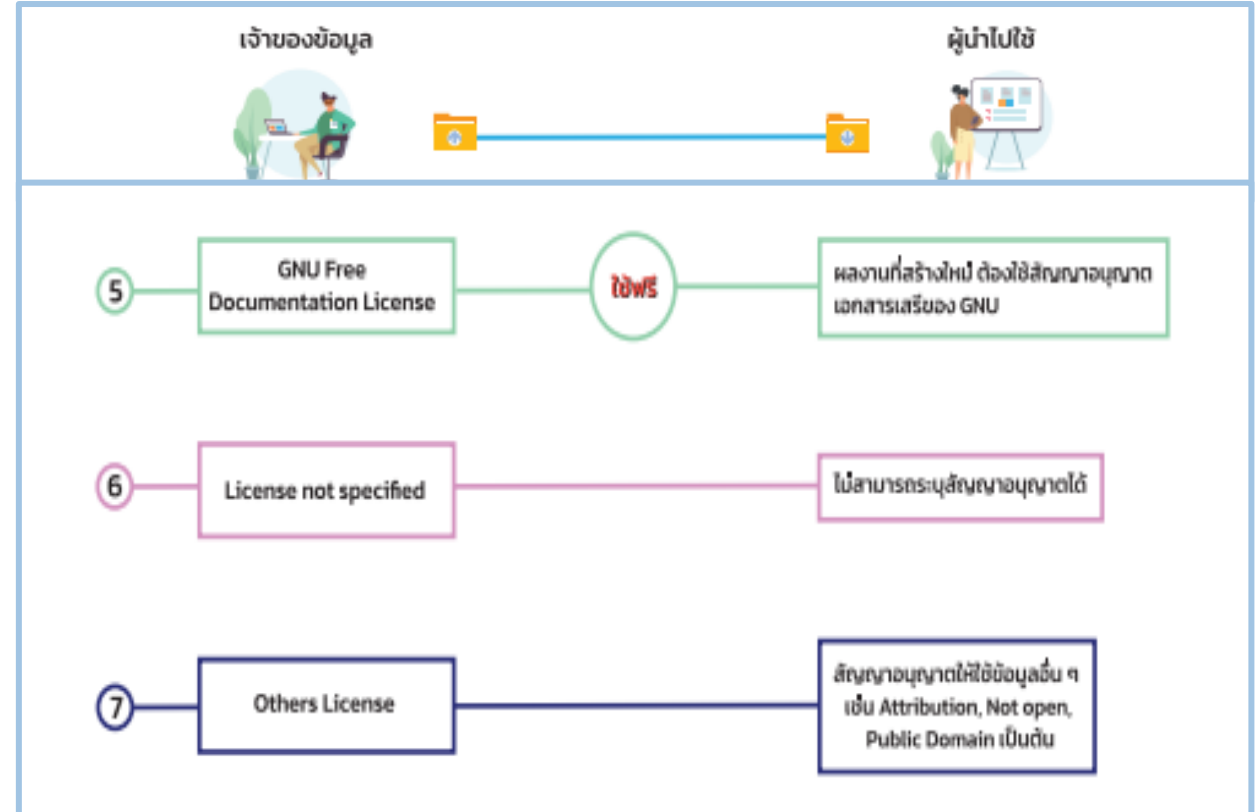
เจ้าของข้อมูล

ผู้นำไปใช้

5

GNU Free Documentation License

ใช้ฟรี

ผลงานที่สร้างใหม่ ต้องใช้สัญญาอนุญาตเอกสารเสรีของ GNU

6

License not specified

ไม่สามารถระบุสัญญาอนุญาตได้

7

Others License

สัญญาอนุญาตให้ใช้ข้อมูลอื่น ๆ เช่น Attribution, Not open, Public Domain เป็นต้น